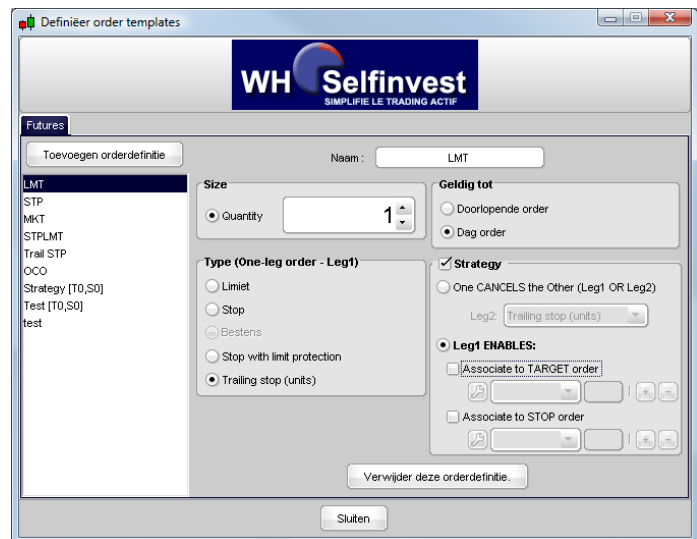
Definiëer order templates

WH Selfinvest
SIMPLIFIE LE TRADING ACTIF

Futures

Toevoegen orderdefinitie

LMT
STP
MKT
STPLMT
Trail STP
OCO
Strategy [T0,S0]
Test [T0,S0]
test

Naam : LMT

Size
Quantity 1

Geldig tot
Doorlopende order
Dag order

Type (One-leg order - Leg1)
Limiet
Stop
Bestens
Stop with limit protection
Trailing stop (units)

Strategy
One CANCELS the Other (Leg1 OR Leg2)
Leg2: Trailing stop (units)
Leg1 ENABLES:
Associate to TARGET order
Associate to STOP order

Verwijder deze orderdefinitie.

Sluiten